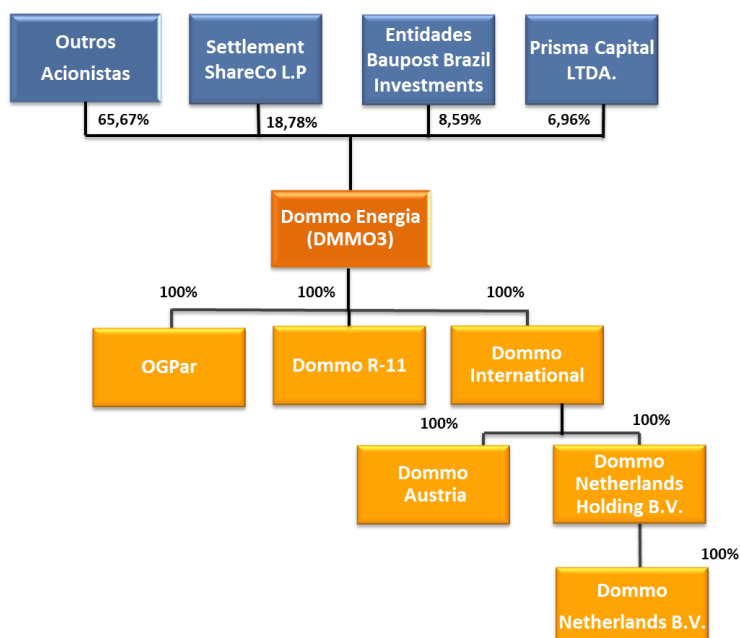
Outros Acionistas

Settlement ShareCo L.P

Entidades Baupost Brazil Investments

Prisma Capital LTDA.

65,67%

18,78%

8,59%

6,96%

Dommo Energia (DMMO3)

100%

100%

100%

OGPar

Dommo R-11

Dommo International

100%

100%

Dommo Austria

Dommo Netherlands Holding B.V.

100%

Dommo Netherlands B.V.